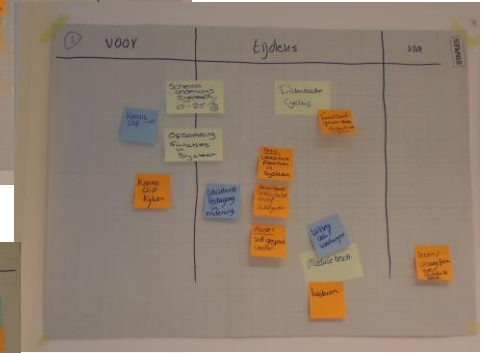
1 voor

tijdens

na

STAPLES

Schema opname Systeem 10 - 25

Didactische Cyclus

Kennis CAP

Opsomming functies in Systeem

Kennis CAP kijken

Locatie bepaling in ordening

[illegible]

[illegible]

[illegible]

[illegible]

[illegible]

Modules tech

Invoeren

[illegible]